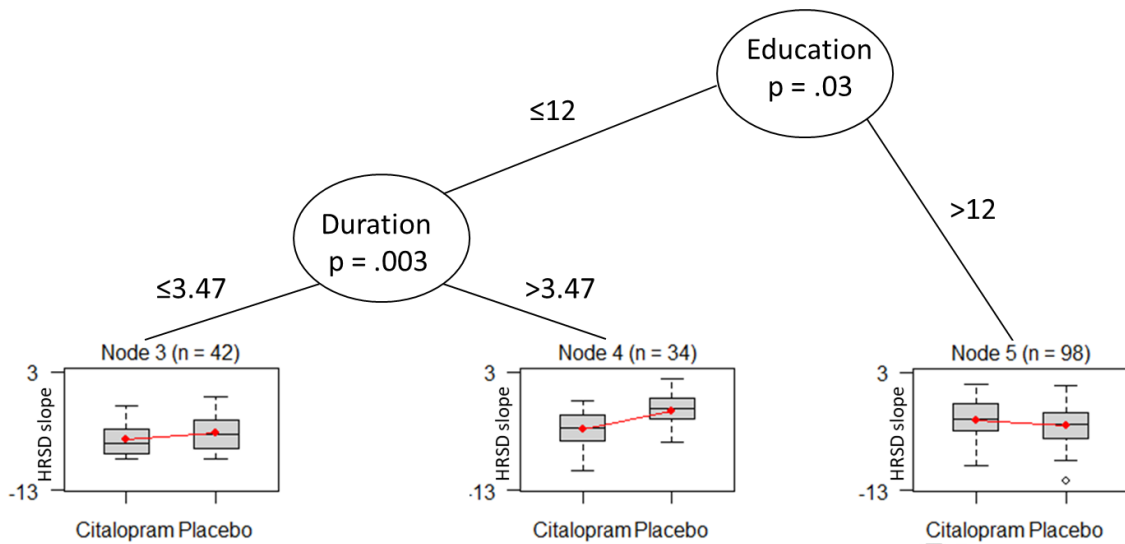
Education
p = .03

≤12

>12

Duration
p = .003

≤3.47

>3.47

Node 3 (n = 42)
3
HRSD slope
-13
Citalopram Placebo

Node 4 (n = 34)
3
HRSD slope
-13
Citalopram Placebo

Node 5 (n = 98)
3
HRSD slope
-13
Citalopram Placebo